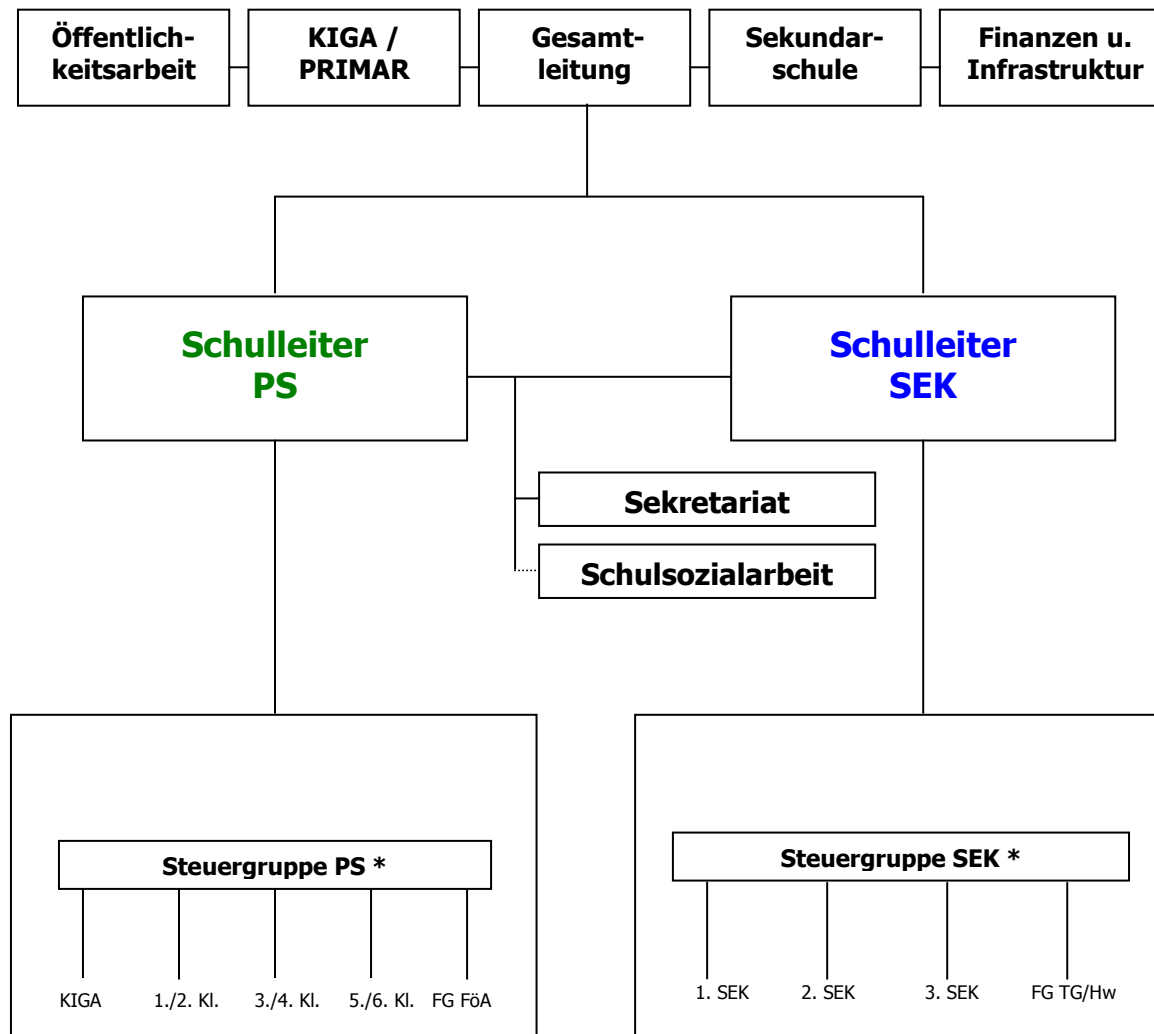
Öffentlichkeitsarbeit

KIGA / PRIMAR

Gesamtleitung

Sekundarschule

Finanzen u. Infrastruktur

Schulleiter PS

Schulleiter SEK

Sekretariat

Schulsozialarbeit

Steuergruppe PS *

KIGA

1./2. Kl.

3./4. Kl.

5./6. Kl.

FG FöA

Steuergruppe SEK *

1. SEK

2. SEK

3. SEK

FG TG/Hw